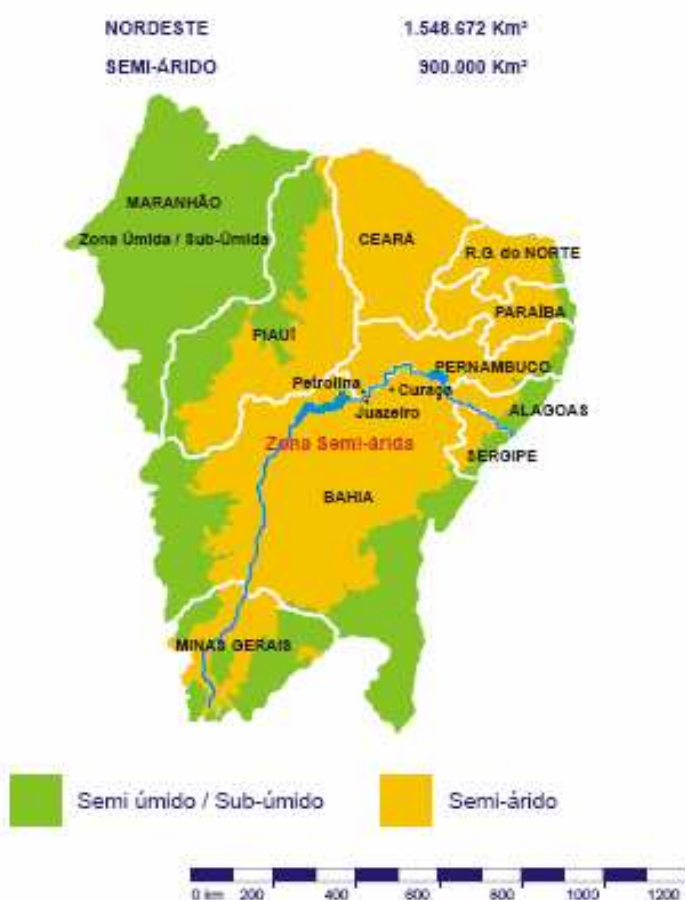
NORDESTE 1.548.672 Km²

SEMI-ÁRIDO 900.000 Km²

MARANHÃO

Zona Úmida / Sub-Úmida

CEARÁ

R.G. do NORTE

PARAÍBA

PIAUÍ

PERNAMBUCO

Petrolina

Curaçá

Juazeiro

ALAGOAS

Zona Semi-árida

SERGIPE

BAHIA

MINAS GERAIS

Semi úmido / Sub-úmido

Semi-árido

0 km 200 400 600 800 1000 1200